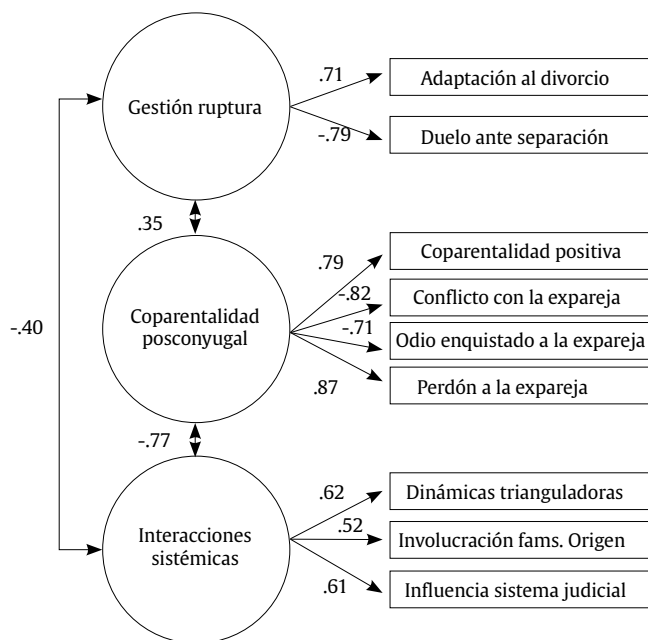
Gestión ruptura

.71

Adaptación al divorcio

-.79

Duelo ante separación

.35

-.40

Coparentalidad posconyugal

.79

Coparentalidad positiva

-.82

Conflicto con la expareja

-.71

Odio enquistado a la expareja

.87

Perdón a la expareja

-.77

Interacciones sistémicas

.62

Dinámicas trianguladoras

.52

Involucración fams. Origen

.61

Influencia sistema judicial